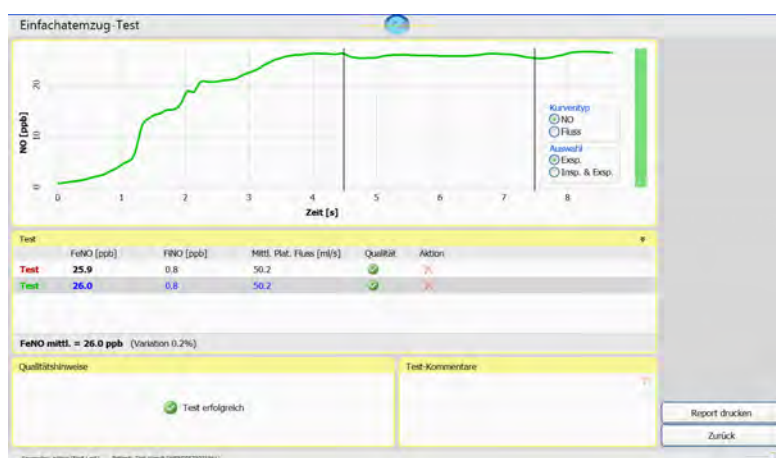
Einfachatemzug-Test

NO [ppb]

20

10

0

0 1 2 3 4 5 6 7 8

Zeit [s]

Kurventyp
NO
Fluss

Auswahl
Exsp.
Insp. & Exsp.

Test

| | FeNO [ppb] | FiNO [ppb] | Mittl. Plat. Fluss [ml/s] | Qualität | Aktion |
|---|---|---|---|---|---|
| Test | 25.9 | 0.8 | 50.2 | | |
| Test | 26.0 | 0.8 | 50.2 | | |

FeNO mittl. = 26.0 ppb (Variation 0.2%)

Qualitätshinweise

Test erfolgreich

Test-Kommentare

Report drucken

Zurück

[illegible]